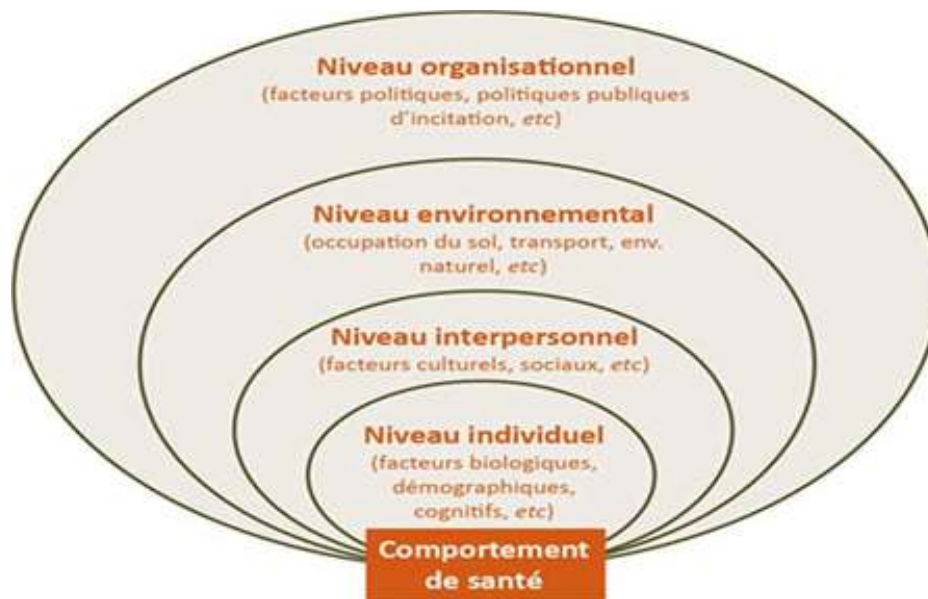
Niveau organisationnel
(facteurs politiques, politiques publiques d'incitation, *etc*)

Niveau environnemental
(occupation du sol, transport, env. naturel, *etc*)

Niveau interpersonnel
(facteurs culturels, sociaux, *etc*)

Niveau individuel
(facteurs biologiques, démographiques, cognitifs, *etc*)

Comportement de santé